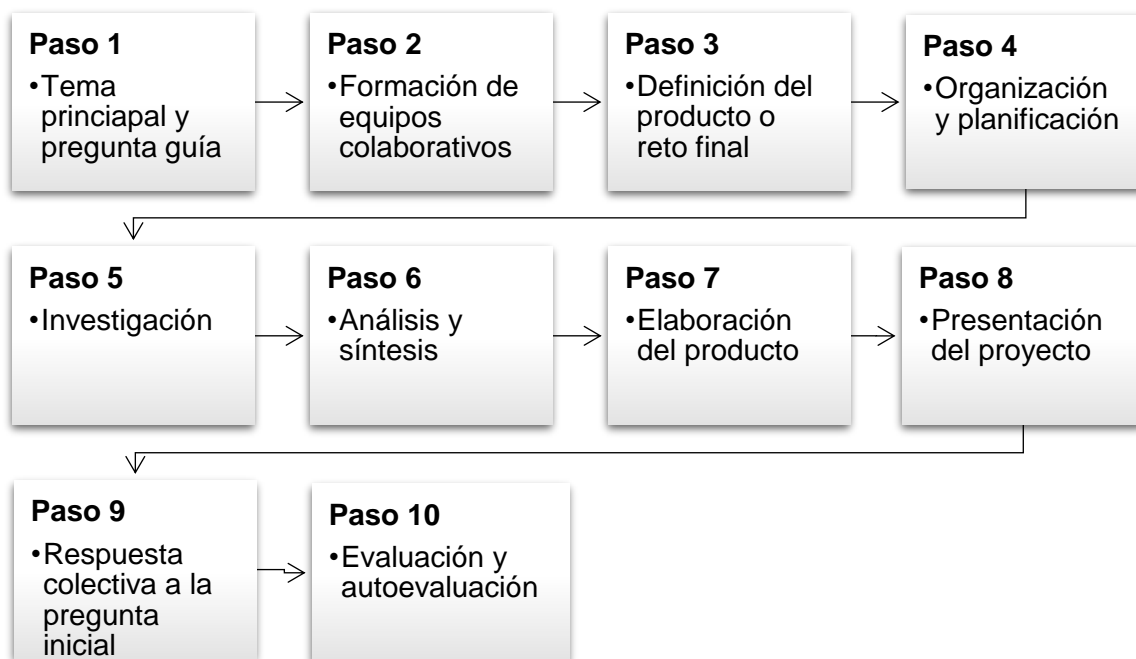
Paso 1
•Tema principapal y pregunta guía

Paso 2
•Formación de equipos colaborativos

Paso 3
•Definición del producto o reto final

Paso 4
•Organización y planificación

Paso 5
•Investigación

Paso 6
•Análisis y síntesis

Paso 7
•Elaboración del producto

Paso 8
•Presentación del proyecto

Paso 9
•Respuesta colectiva a la pregunta inicial

Paso 10
•Evaluación y autoevaluación